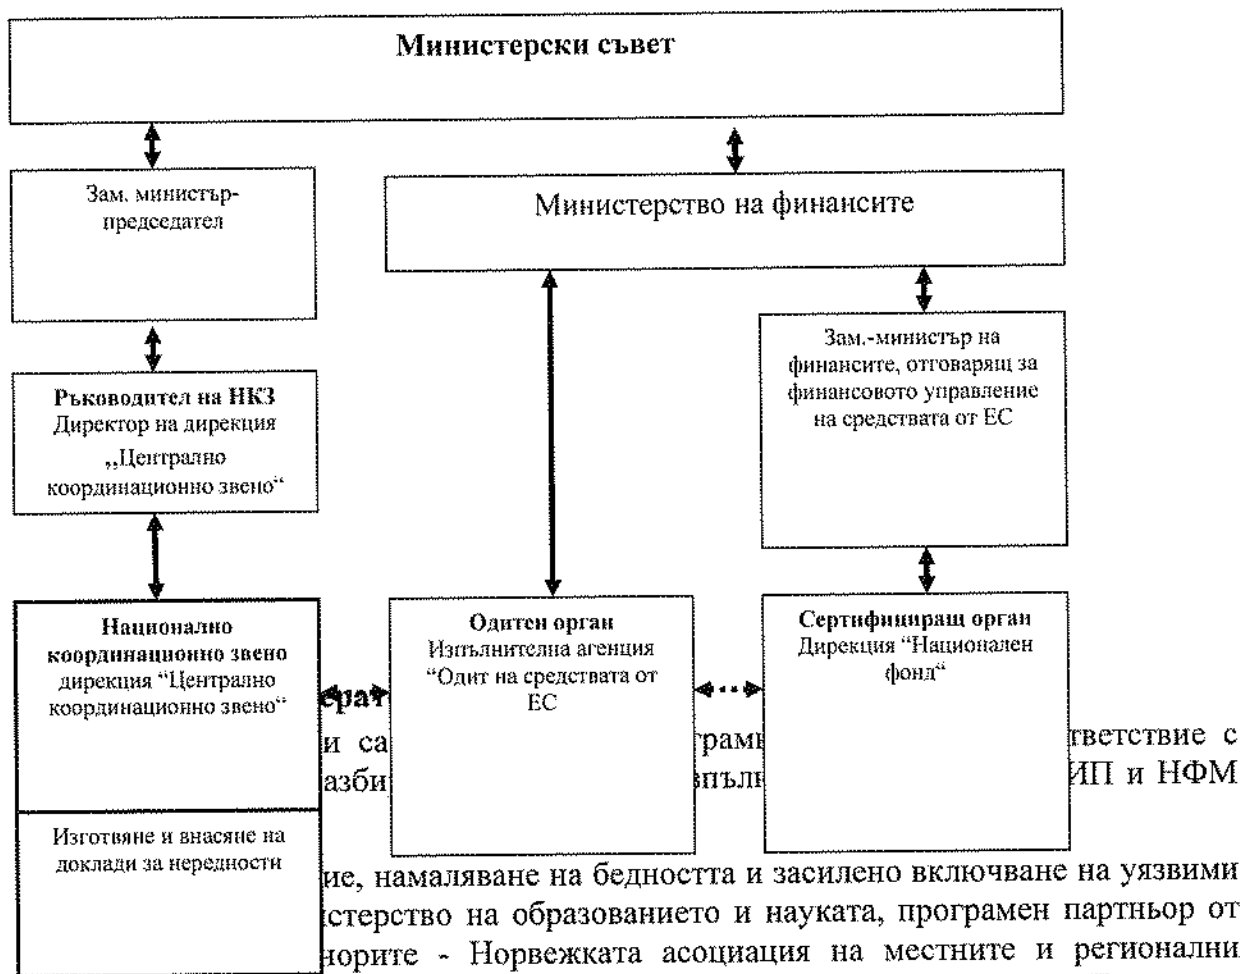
**Министерски съвет**

Зам. министър-председател

Министерство на финансите

**Ръководител на НКЗ**
Директор на дирекция ,,Централно координационно звено“

Зам.-министър на финансите, отговарящ за финансовото управление на средствата от ЕС

**Национално координационно звено**
дирекция “Централно координационно звено“

**Одитен орган**
Изпълнителна агенция “Одит на средствата от ЕС

**Сертифициращ орган**
Дирекция “Национален фонд“

Изготвяне и внасяне на доклади за нередности

ера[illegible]

и са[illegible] грам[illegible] тветствие с
азби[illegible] зпълн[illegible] ИП и НФМ

ие, намаляване на бедността и засилено включване на уязвими
стерство на образованието и науката, програмен партньор от
норите - Норвежката асоциация на местните и регионални